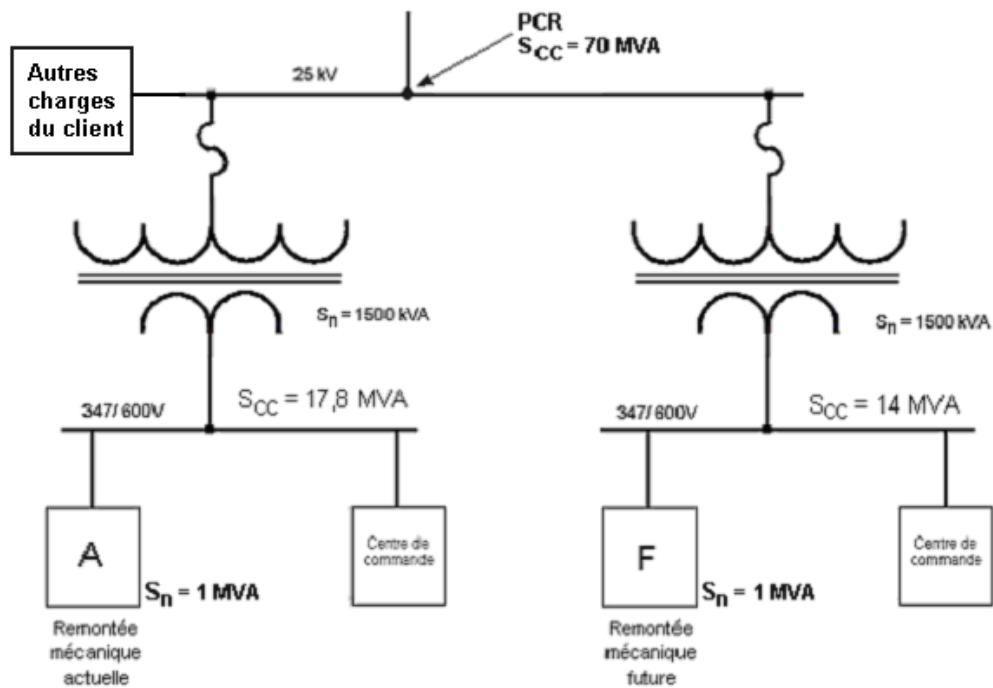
PCR
$S_{CC}$ = 70 MVA

Autres charges du client

25 kV

$S_n$ = 1500 kVA

$S_n$ = 1500 kVA

347/ 600V

$S_{CC}$ = 17,8 MVA

347/ 600V

$S_{CC}$ = 14 MVA

A

$S_n$ = 1 MVA

Centre de commande

F

$S_n$ = 1 MVA

Centre de commande

Remontée mécanique actuelle

Remontée mécanique future